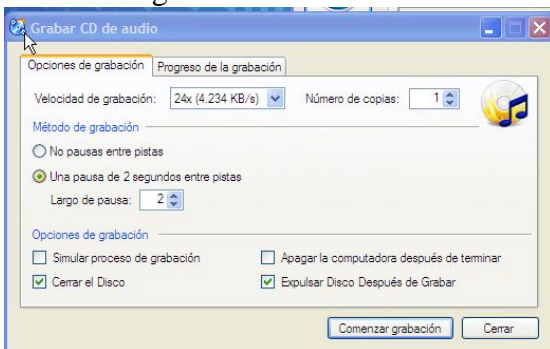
Grabar CD de audio

Opciones de grabación | Progreso de la grabación

Velocidad de grabación: 24x (4.234 KB/s)

Número de copias: 1

Método de grabación

No pausas entre pistas

Una pausa de 2 segundos entre pistas

Largo de pausa: 2

Opciones de grabación

Simular proceso de grabación

Apagar la computadora después de terminar

Cerrar el Disco

Expulsar Disco Después de Grabar

Comenzar grabación

Cerrar